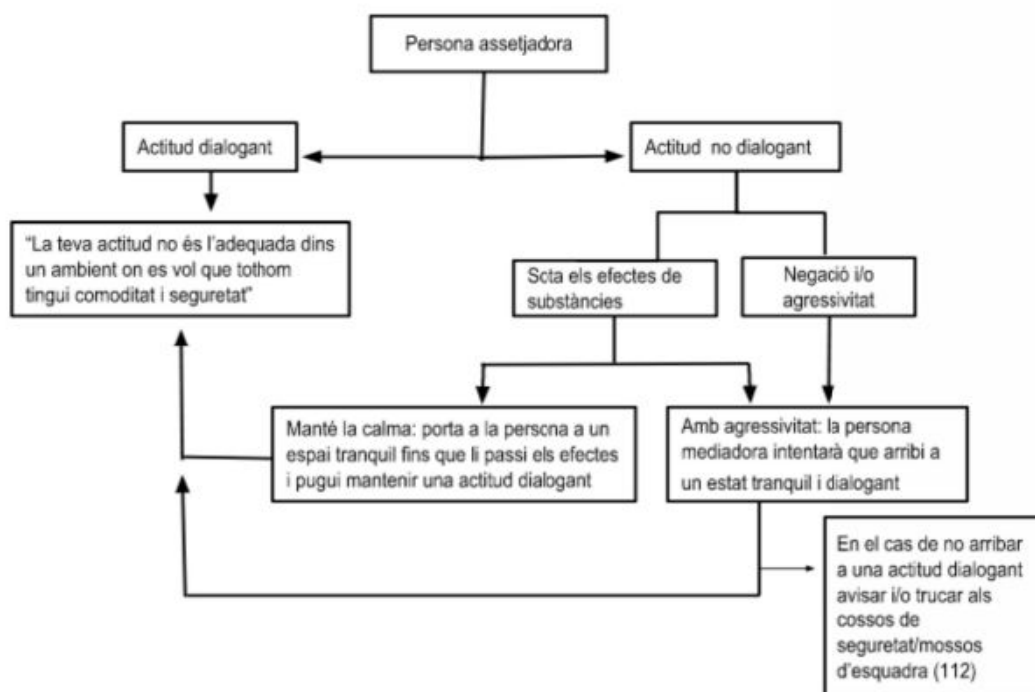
Persona assetjadora

Actitud dialogant

Actitud no dialogant

"La teva actitud no és l'adequada dins un ambient on es vol que tothom tingui comoditat i seguretat"

Scta els efectes de substàncies

Negació i/o agressivitat

Manté la calma: porta a la persona a un espai tranquil fins que li passi els efectes i pugui mantenir una actitud dialogant

Amb agressivitat: la persona mediadora intentarà que arribi a un estat tranquil i dialogant

En el cas de no arribar a una actitud dialogant avisar i/o trucar als cossos de seguretat/mossos d'esquadra (112)